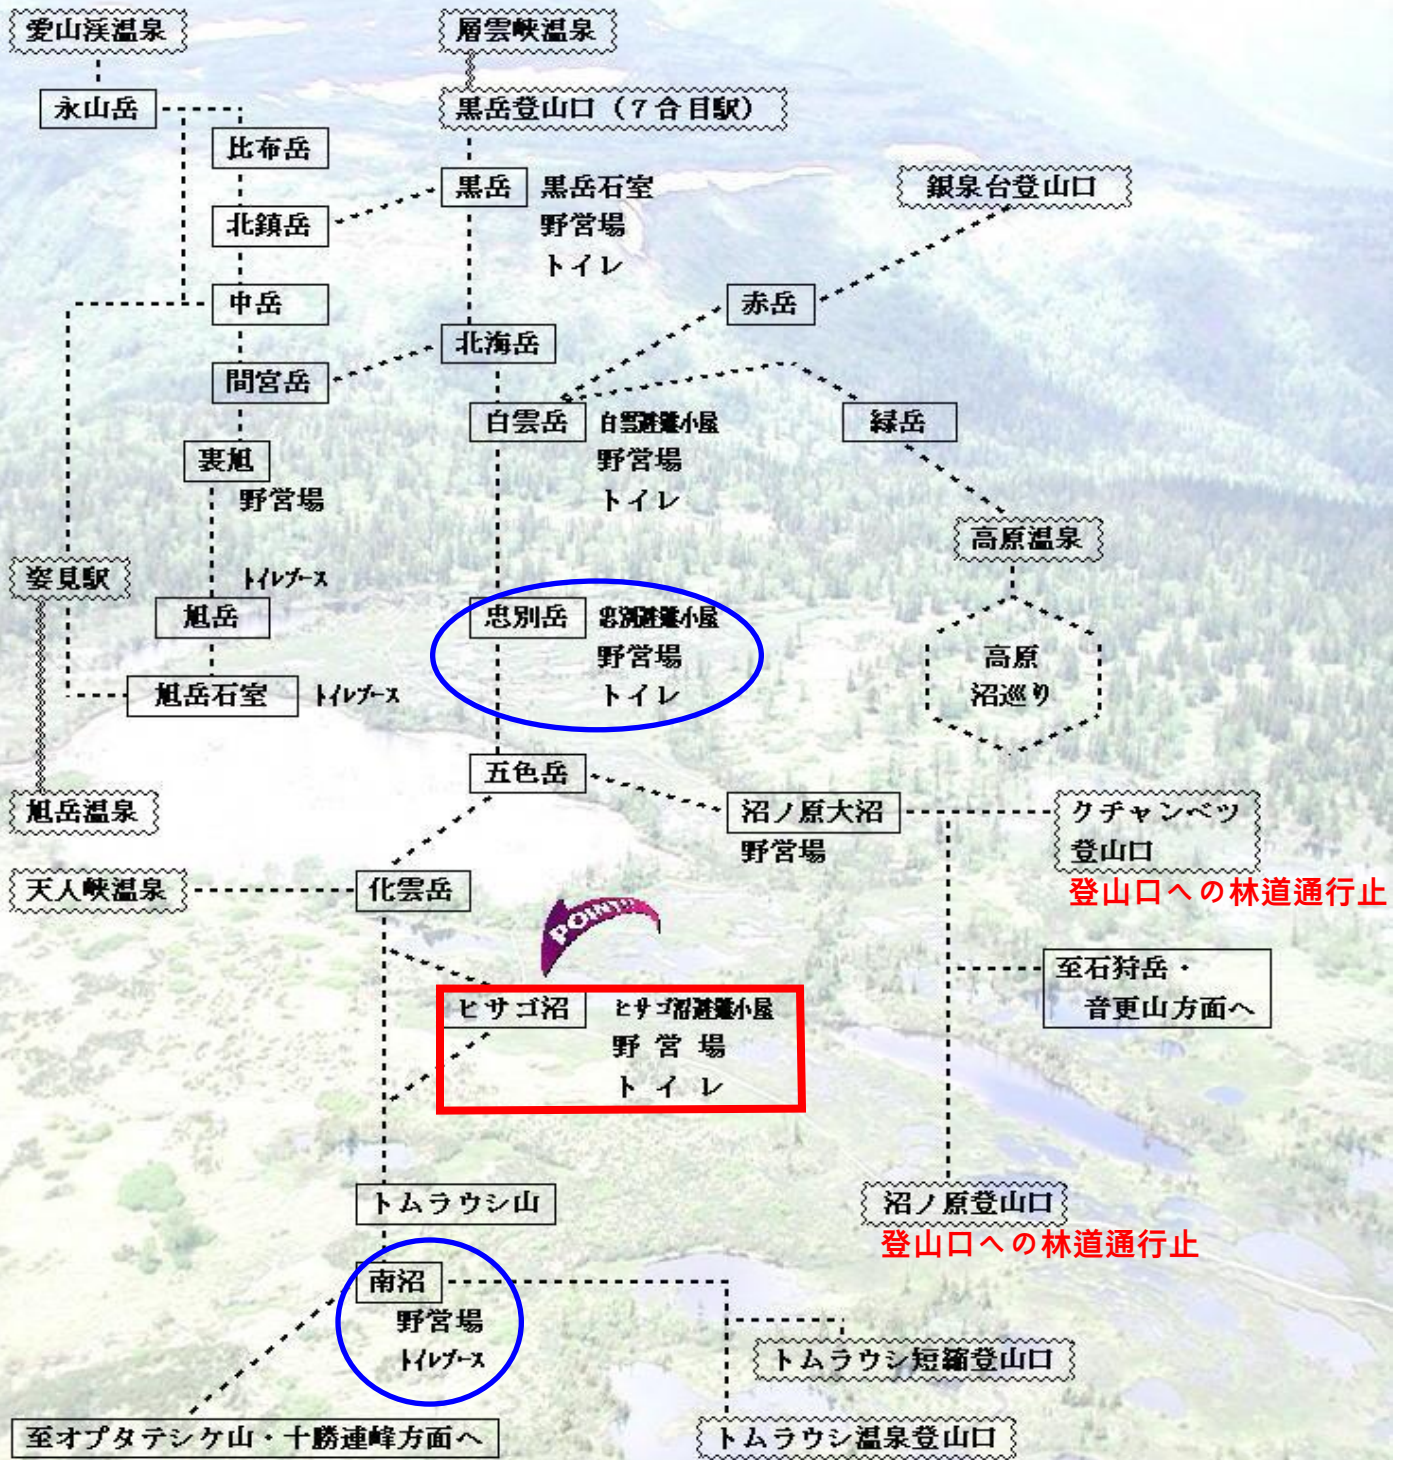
愛山渓温泉

層雲峡温泉

永山岳

黒岳登山口（7合目駅）

比布岳

黒岳　黒岳石室
野営場
トイレ

銀泉台登山口

北鎮岳

中岳

赤岳

北海岳

間宮岳

白雲岳　白雲避難小屋
野営場
トイレ

緑岳

裏旭
野営場

高原温泉

姿見駅

トイレブース

旭岳

忠別岳　忠別避難小屋
野営場
トイレ

高原
沼巡り

旭岳石室　トイレブース

五色岳

旭岳温泉

沼ノ原大沼
野営場

クチャンベツ
登山口
登山口への林道通行止

天人峡温泉

化雲岳

POINT

至石狩岳・
音更山方面へ

ヒサゴ沼　ヒサゴ沼避難小屋
野営場
トイレ

トムラウシ山

沼ノ原登山口
登山口への林道通行止

南沼
野営場
トイレブース

トムラウシ短縮登山口

至オプタテシケ山・十勝連峰方面へ

トムラウシ温泉登山口